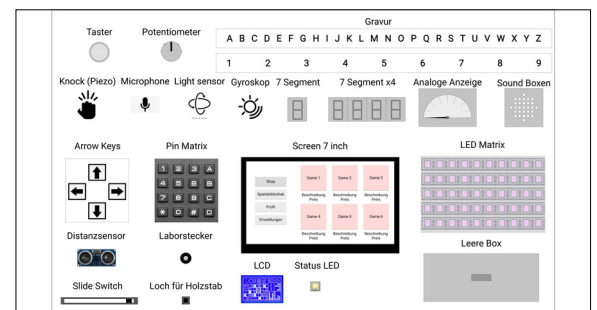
Taster

Potentiometer

Gravur

A B C D E F G H I J K L M N O P Q R S T U V W X Y Z

1 2 3 4 5 6 7 8 9

Knock (Piezo)

Microphone

Light sensor

Gyroskop

7 Segment

7 Segment x4

Analoge Anzeige

Sound Boxen

Arrow Keys

Pin Matrix

1 2 3 A
4 5 6 B
7 8 9 C
* 0 # D

Screen 7 inch

Shop

Spielebibliothek

Profil

Einstellungen

Game 1
Beschreibung
Preis

Game 2
Beschreibung
Preis

Game 3
Beschreibung
Preis

Game 4
Beschreibung
Preis

Game 5
Beschreibung
Preis

Game 6
Beschreibung
Preis

LED Matrix

Distanzsensor

Laborstecker

Leere Box

LCD

Status LED

Slide Switch

Loch für Holzstab